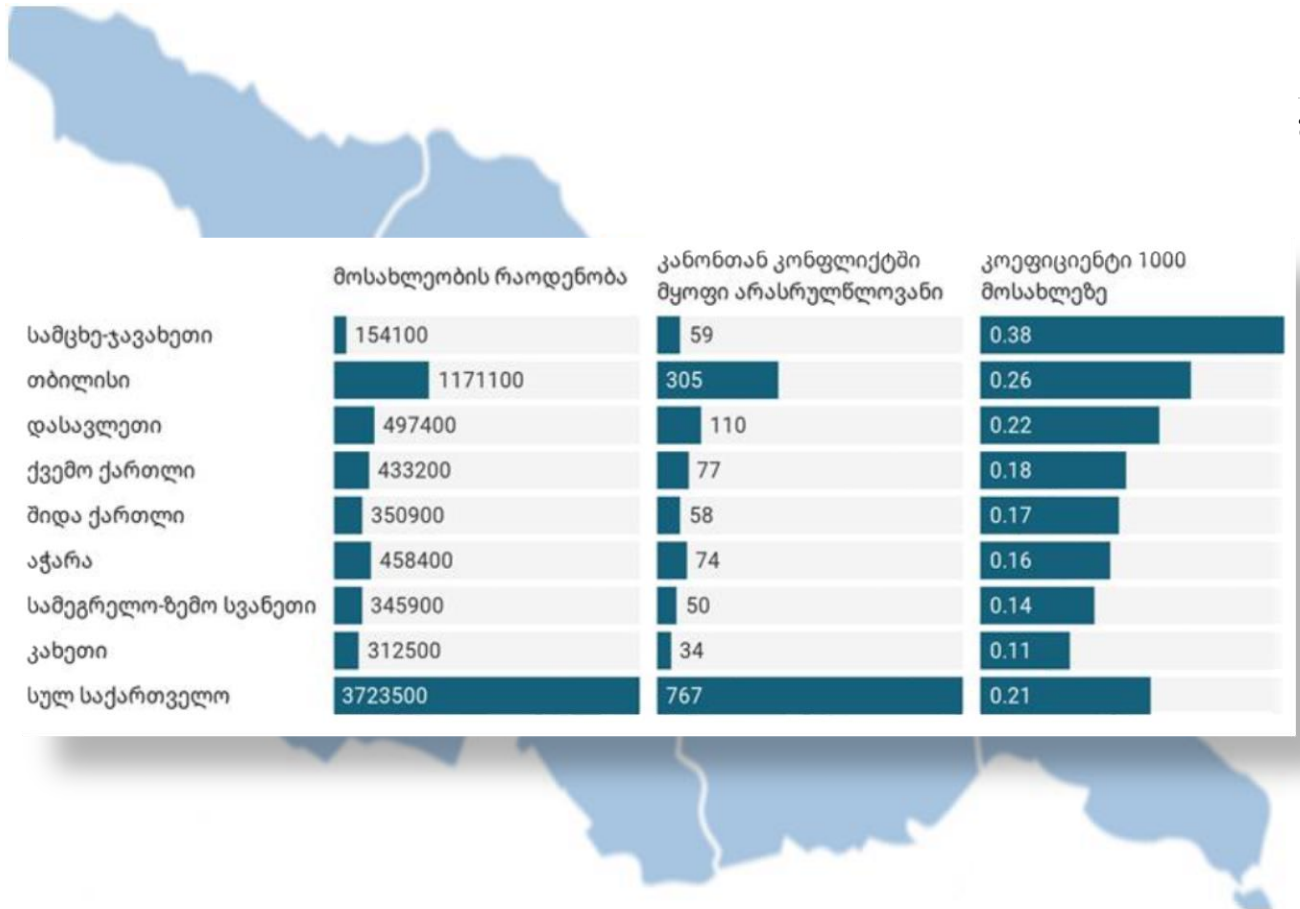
| | მოსახლეობის რაოდენობა | კანონთან კონფლიქტში მყოფი არასრულწლოვანი | კოეფიციენტი 1000 მოსახლეზე |
|---|---|---|---|
| სამცხე-ჯავახეთი | 154100 | 59 | 0.38 |
| თბილისი | 1171100 | 305 | 0.26 |
| დასავლეთი | 497400 | 110 | 0.22 |
| ქვემო ქართლი | 433200 | 77 | 0.18 |
| შიდა ქართლი | 350900 | 58 | 0.17 |
| აჭარა | 458400 | 74 | 0.16 |
| სამეგრელო-ზემო სვანეთი | 345900 | 50 | 0.14 |
| კახეთი | 312500 | 34 | 0.11 |
| სულ საქართველო | 3723500 | 767 | 0.21 |